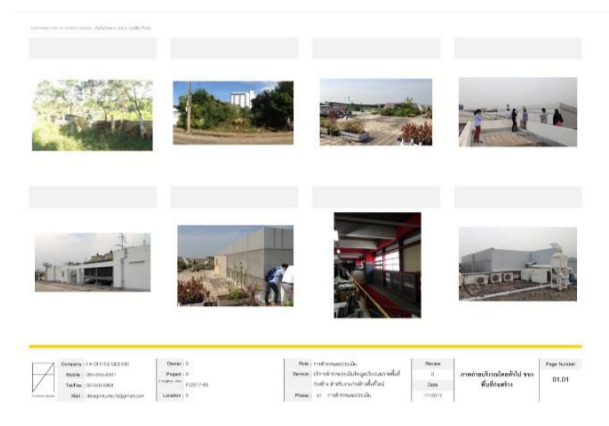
COPYRIGHT BY FA OFFICIAL DESIGN. ใช้สำหรับงานโครงการนี้เท่านั้น

Company : FA OFFICIAL DESIGN
Mobile : 081-XXX-XXXX
Tel/Fax : 02-XXX-XXXX
Mail : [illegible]@gmail.com

Owner : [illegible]
Project : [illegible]
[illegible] FJ2017-00
Location : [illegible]

Role : การสำรวจและประเมิน
Service : บริการสำรวจประเมินพื้นที่และสภาพพื้นที่ก่อสร้าง สำหรับงานปรับปรุงพื้นที่ใหม่
Phase : 01 การสำรวจและประเมิน

Review
0
Date
7/1/2017

ภาพถ่ายบริเวณโดยทั่วไป ของพื้นที่ก่อสร้าง

Page Number
01.01